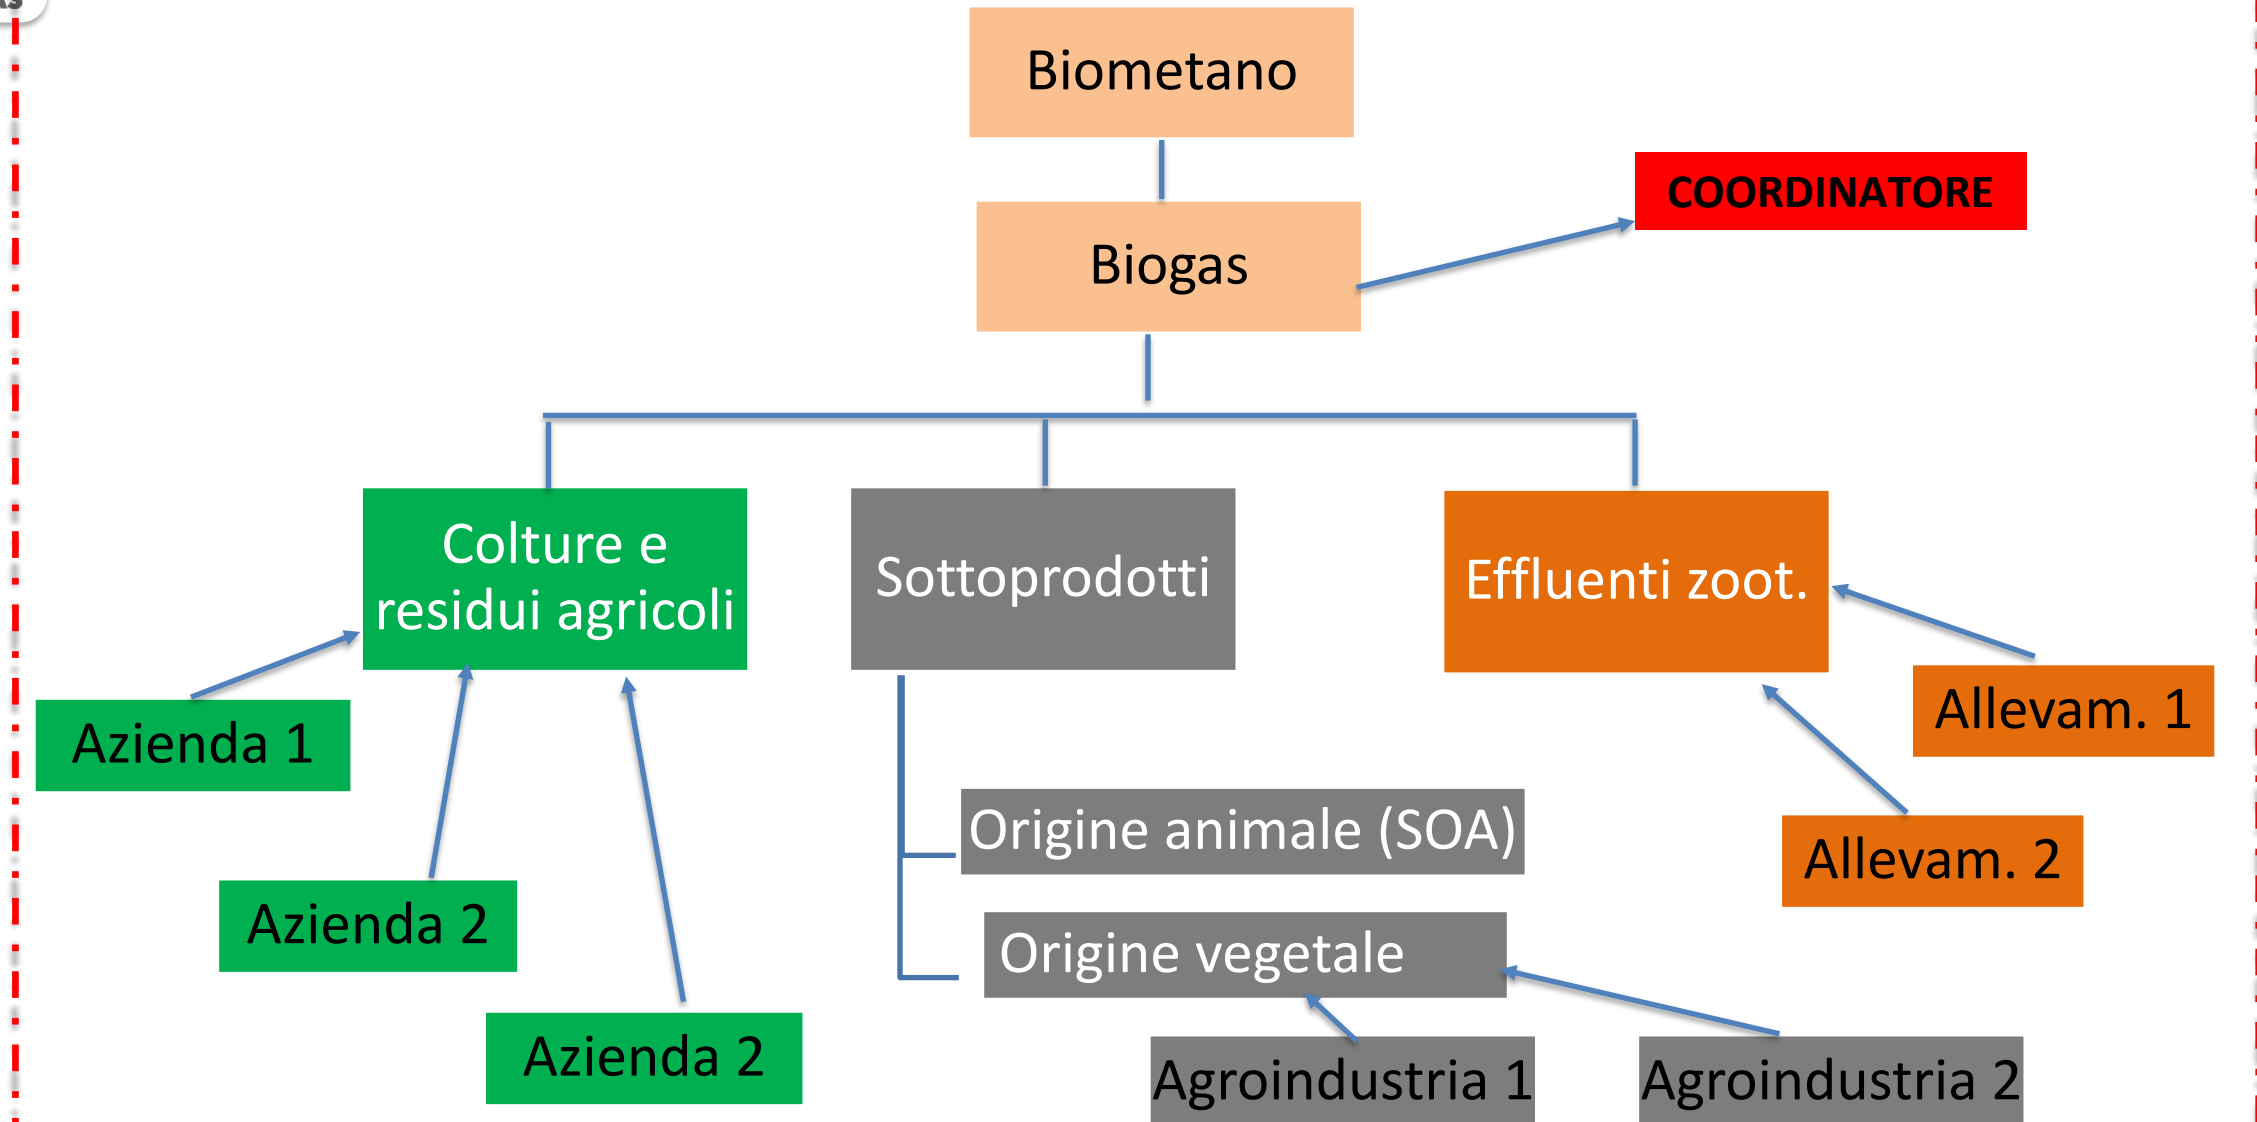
Biometano

Biogas

COORDINATORE

Colture e residui agricoli

Sottoprodotti

Effluenti zoot.

Azienda 1

Azienda 2

Azienda 2

Origine animale (SOA)

Origine vegetale

Allevam. 1

Allevam. 2

Agroindustria 1

Agroindustria 2